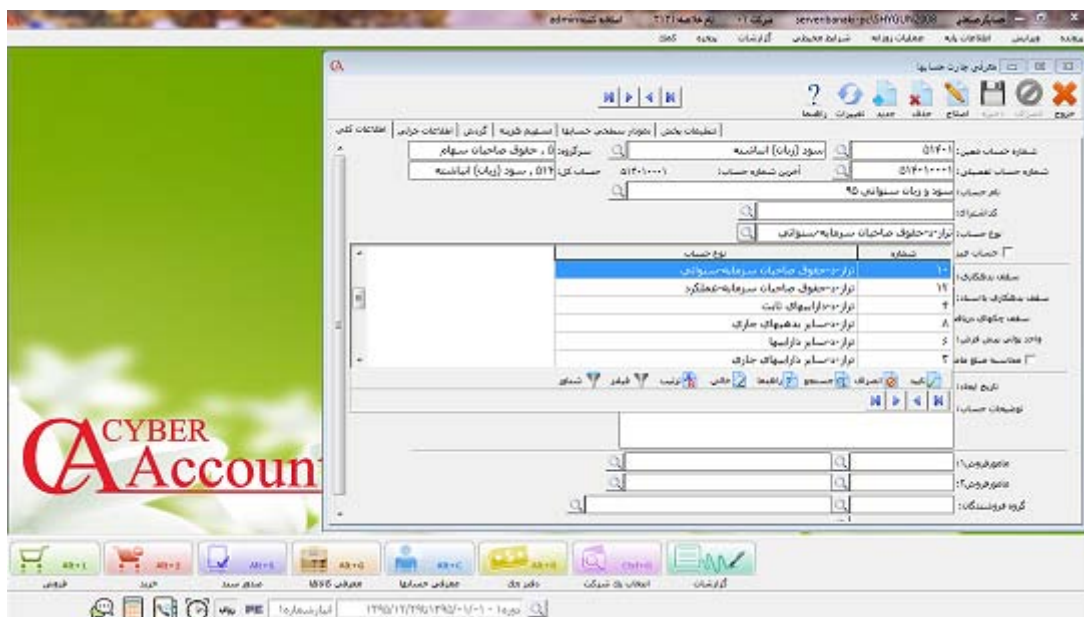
admin کاربر جاری | سال مالی ۱۳۹۱ | شرکت ۱ | serverbank-pc\SHYGUN2008 | صندوق صبح

سامانه | ویرایش | اطلاعات پایه | عملیات روزانه | شرایط محیطی | گزارشات | پنجره | کمک

معرفی چارت حسابها

خروج | انصراف | ذخیره | اصلاح | حذف | جدید | تغییرات | راهنما | ?

اطلاعات کلی | اطلاعات جزئی | گردش | تسهیم هزینه | تعریف سطحی حسابها | تنظیمات بخش

شماره حساب معین: ۵۱۴۰۱ | سود (زیان) انباشته | سرگروه: ۵ ، حقوق صاحبان سهام

شماره حساب تفصیلی: ۵۱۴۰۱۰۰۰۱ | آخرین شماره حساب: ۵۱۴۰۱۰۰۰۱ | حساب کل: ۵۱۴ ، سود (زیان) انباشته

نام حساب: سود و زیان سنواتی ۹۵

کد اختیاری:

نوع حساب: تراز-د-حقوق صاحبان سرمایه-سنواتی

حساب کنترلی

سقف بدهکاری

سقف بدهکاری با اسناد

سقف چکهای دریافتی

واحد پولی پیش فرض

محاسبه سود ماهانه

| شماره | نوع حساب |
|---|---|
| ۱۰ | تراز-د-حقوق صاحبان سرمایه-سنواتی |
| ۱۱ | تراز-د-حقوق صاحبان سرمایه-عملکرد |
| ۴ | تراز-د-داراییهای ثابت |
| ۸ | تراز-د-سایر بدهیهای جاری |
| ۶ | تراز-د-سایر داراییها |
| ۳ | تراز-د-سایر داراییهای جاری |

تایید | انصراف | جستجو | راهنما | خالی | ترتیب | فیلتر | شمار

تاریخ ایجاد:

توضیحات حساب:

مامور فروش ۱:

مامور فروش ۲:

گروه فروشندگان:

CYBER Accoun

فروش | خرید | صدور سند | معرفی کالا | معرفی حسابها | دفتر چک | انتخاب یک شرکت | گزارشات

Alt+1 | Alt+2 | Alt+S | Alt+G | Alt+C | Alt+B | Ctrl+O

انبار شماره ۱ | دوره ۱۳۹۵/۰۱/۰۱ - ۱۳۹۵/۱۲/۲۹